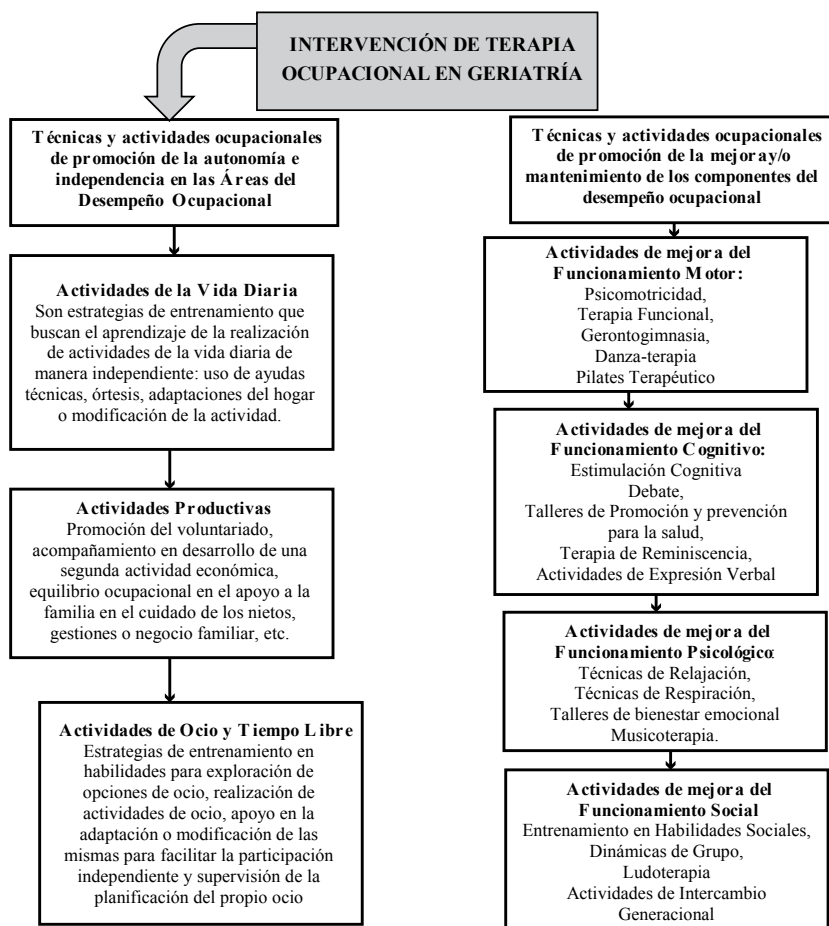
INTERVENCIÓN DE TERAPIA OCUPACIONAL EN GERIATRÍA

Técnicas y actividades ocupacionales de promoción de la autonomía e independencia en las Áreas del Desempeño Ocupacional

Actividades de la Vida Diaria
Son estrategias de entrenamiento que buscan el aprendizaje de la realización de actividades de la vida diaria de manera independiente: uso de ayudas técnicas, órtesis, adaptaciones del hogar o modificación de la actividad.

Actividades Productivas
Promoción del voluntariado, acompañamiento en desarrollo de una segunda actividad económica, equilibrio ocupacional en el apoyo a la familia en el cuidado de los nietos, gestiones o negocio familiar, etc.

Actividades de Ocio y Tiempo Libre
Estrategias de entrenamiento en habilidades para exploración de opciones de ocio, realización de actividades de ocio, apoyo en la adaptación o modificación de las mismas para facilitar la participación independiente y supervisión de la planificación del propio ocio

Técnicas y actividades ocupacionales de promoción de la mejora y/o mantenimiento de los componentes del desempeño ocupacional

Actividades de mejora del Funcionamiento Motor:
Psicomotricidad,
Terapia Funcional,
Gerontogimnasia,
Danza-terapia
Pilates Terapéutico

Actividades de mejora del Funcionamiento Cognitivo:
Estimulación Cognitiva
Debate,
Talleres de Promoción y prevención para la salud,
Terapia de Reminiscencia,
Actividades de Expresión Verbal

Actividades de mejora del Funcionamiento Psicológico:
Técnicas de Relajación,
Técnicas de Respiración,
Talleres de bienestar emocional
Musicoterapia.

Actividades de mejora del Funcionamiento Social
Entrenamiento en Habilidades Sociales,
Dinámicas de Grupo,
Ludoterapia
Actividades de Intercambio Generacional